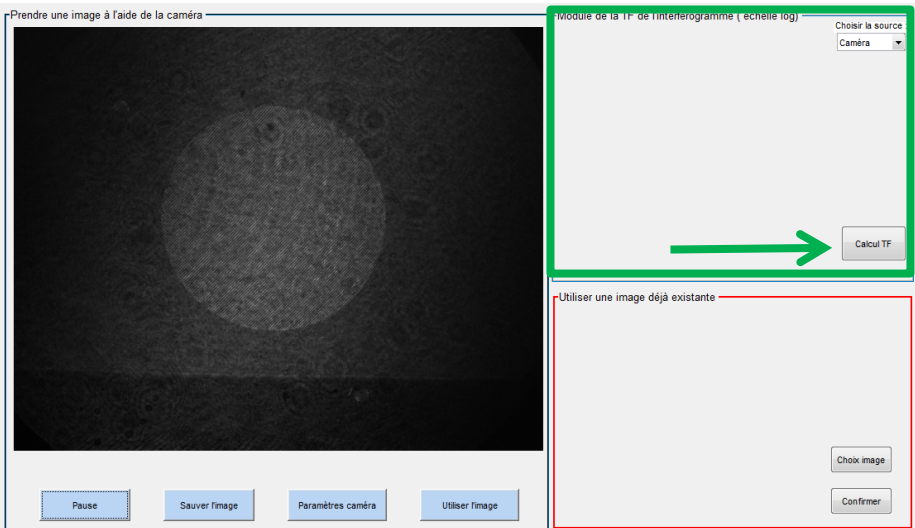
Prendre une image à l'aide de la caméra

Module de la TF de l'interférogramme ( échelle log)

Choisir la source
Caméra

Calcul TF

Utiliser une image déjà existante

Choix image

Confirmer

Pause

Sauver l'image

Paramètres caméra

Utiliser l'image